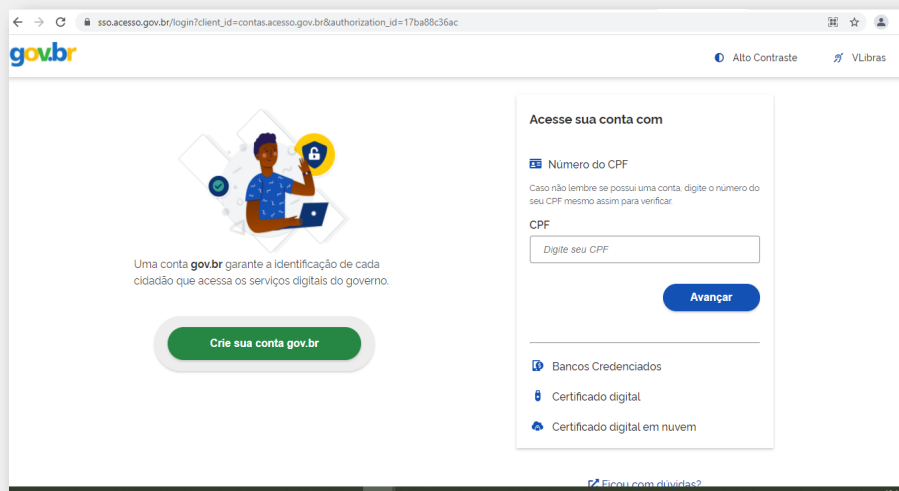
sso.acesso.gov.br/login?client_id=contas.acesso.gov.br&authorization_id=17ba88c36ac

gov.br

Alto Contraste

VLibras

Uma conta **gov.br** garante a identificação de cada cidadão que acessa os serviços digitais do governo.

Crie sua conta gov.br

Acesse sua conta com

Número do CPF

Caso não lembre se possui uma conta, digite o número do seu CPF mesmo assim para verificar.

CPF

Digite seu CPF

Avançar

Bancos Credenciados

Certificado digital

Certificado digital em nuvem

Ficou com dúvidas?